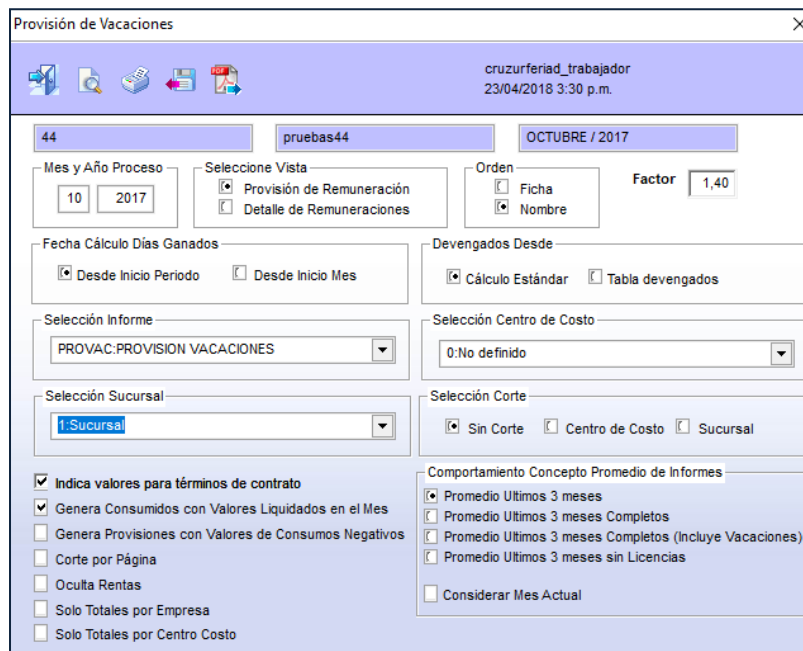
Provisión de Vacaciones

cruzurferiad_trabajador
23/04/2018 3:30 p.m.

44
pruebas44
OCTUBRE / 2017

Mes y Año Proceso
10
2017

Seleccione Vista
Provisión de Remuneración
Detalle de Remuneraciones

Orden
Ficha
Nombre

Factor
1,40

Fecha Cálculo Días Ganados
Desde Inicio Periodo
Desde Inicio Mes

Devengados Desde
Cálculo Estándar
Tabla devengados

Selección Informe
PROVAC:PROVISION VACACIONES

Selección Centro de Costo
0:No definido

Selección Sucursal
1:Sucursal

Selección Corte
Sin Corte
Centro de Costo
Sucursal

Indica valores para términos de contrato
Genera Consumidos con Valores Liquidados en el Mes
Genera Provisiones con Valores de Consumos Negativos
Corte por Página
Oculta Rentas
Solo Totales por Empresa
Solo Totales por Centro Costo

Comportamiento Concepto Promedio de Informes
Promedio Ultimos 3 meses
Promedio Ultimos 3 meses Completos
Promedio Ultimos 3 meses Completos (Incluye Vacaciones)
Promedio Ultimos 3 meses sin Licencias
Considerar Mes Actual